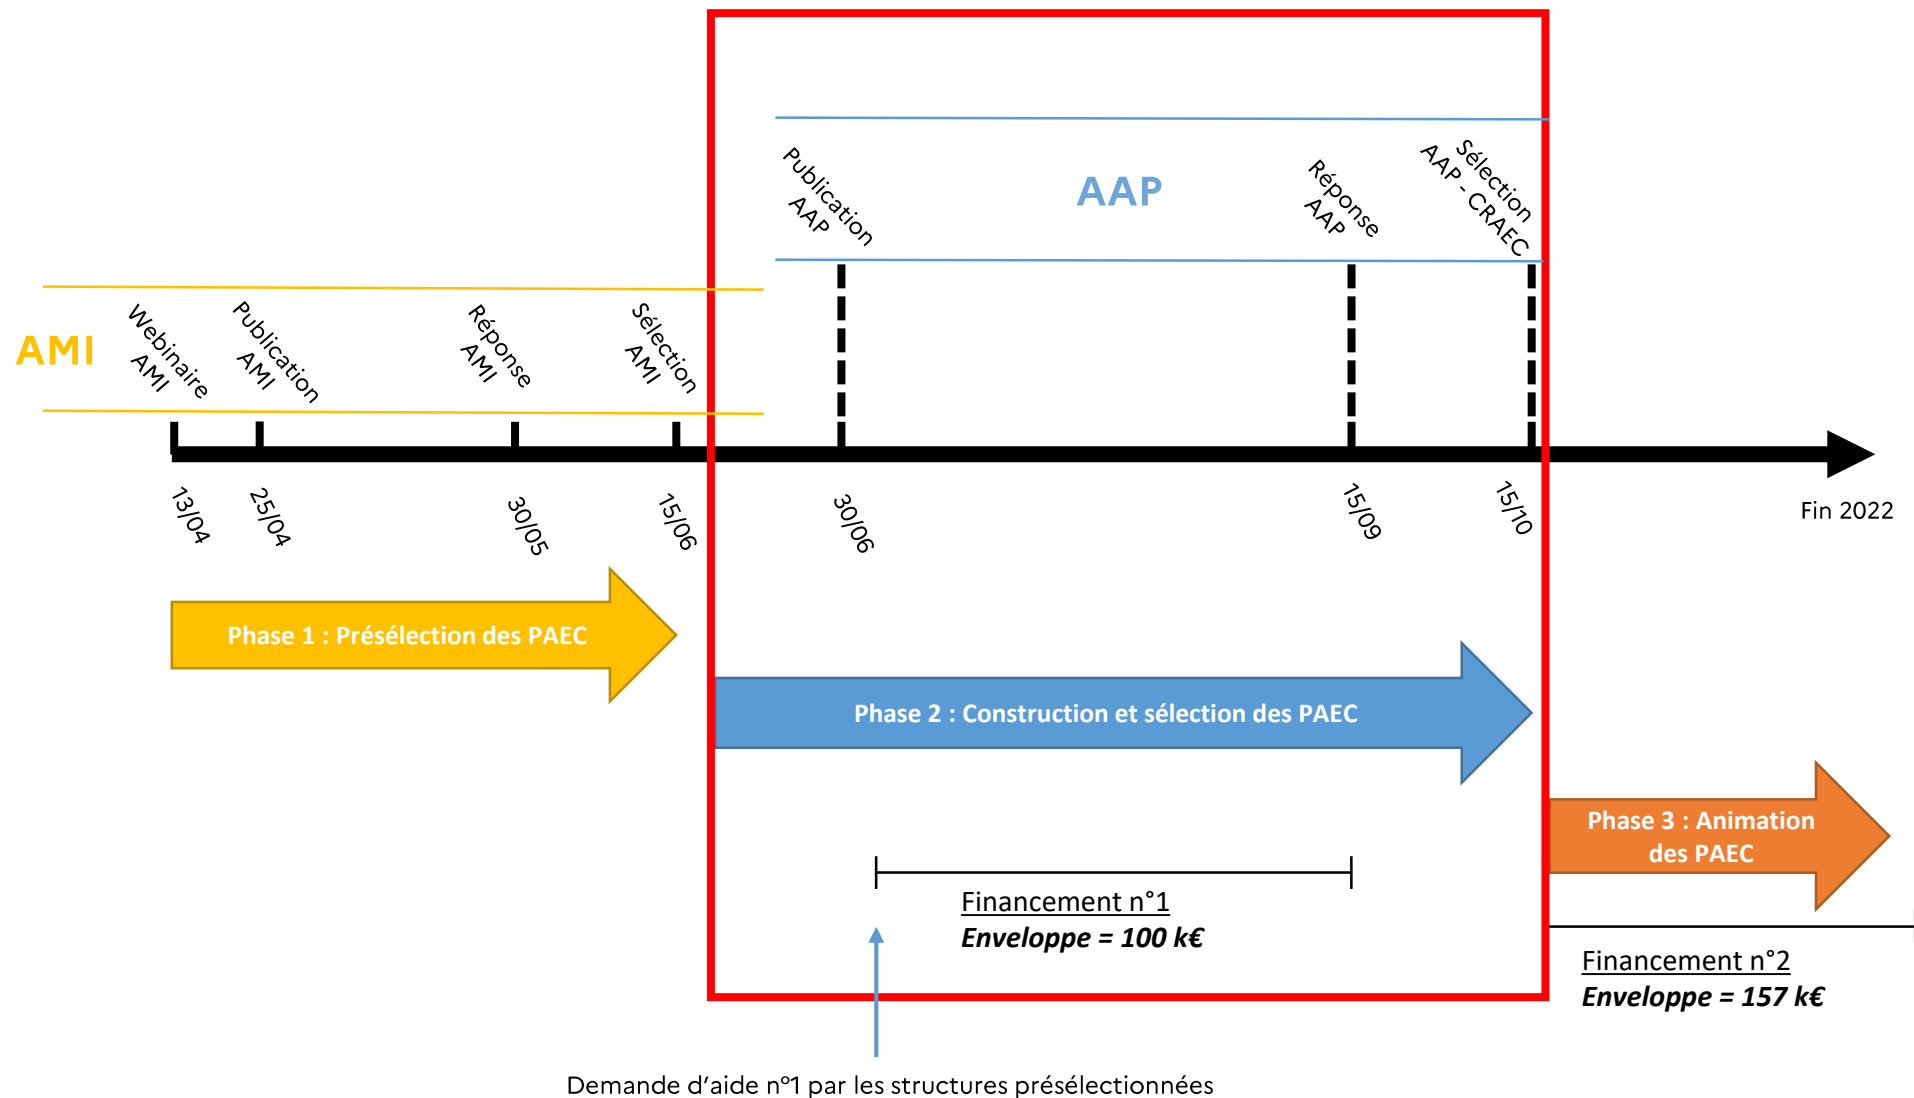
AAP

Publication AAP

Réponse AAP

Sélection AAP - CRAEC

AMI

Webinaire AMI

Publication AMI

Réponse AMI

Sélection AMI

13/04

25/04

30/05

15/06

30/06

15/09

15/10

Fin 2022

Phase 1 : Présélection des PAEC

Phase 2 : Construction et sélection des PAEC

Phase 3 : Animation des PAEC

Financement n°1
Enveloppe = 100 k€

Financement n°2
Enveloppe = 157 k€

Demande d'aide n°1 par les structures présélectionnées